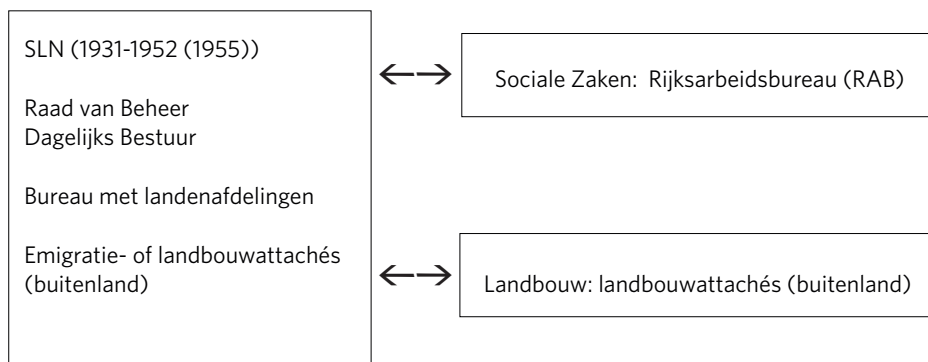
SLN (1931-1952 (1955))

Raad van Beheer
Dagelijks Bestuur

Bureau met landenafdelingen

Emigratie- of landbouwattachés (buitenland)

Sociale Zaken: Rijksarbeidsbureau (RAB)

Landbouw: landbouwattachés (buitenland)